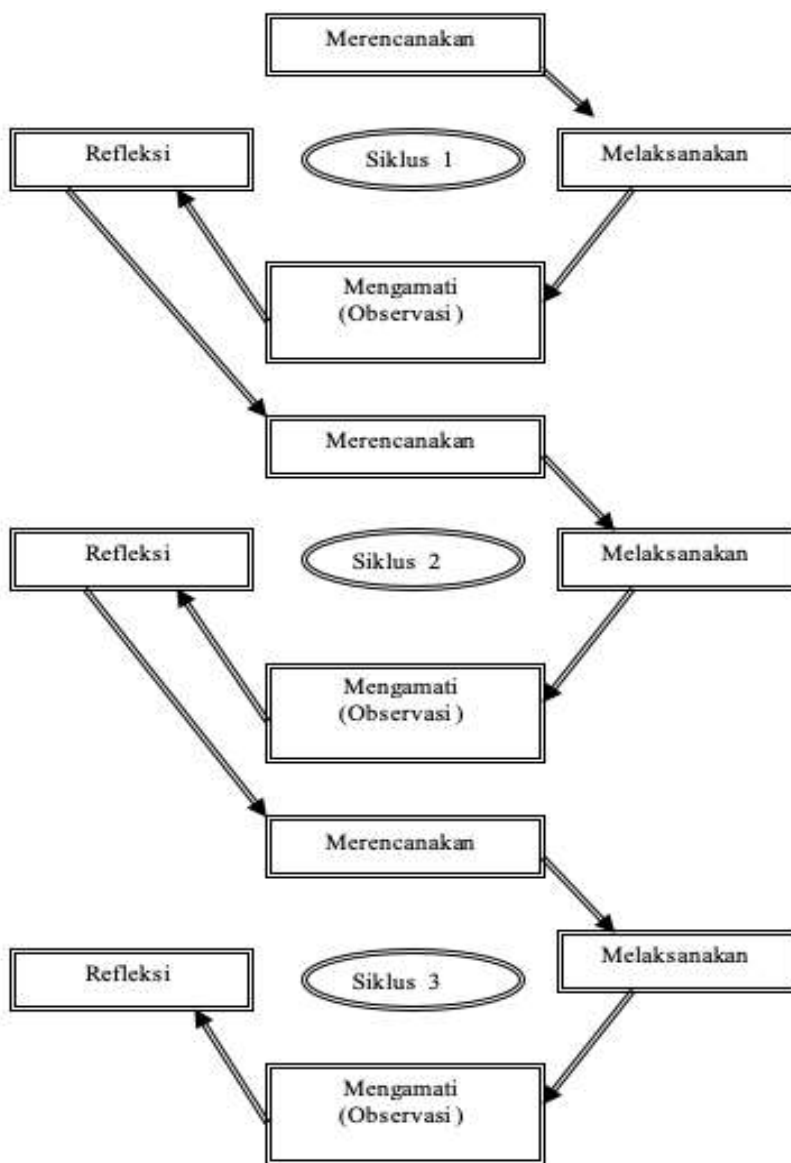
Merencanakan

Refleksi

Siklus 1

Melaksanakan

Mengamati (Observasi )

Merencanakan

Refleksi

Siklus 2

Melaksanakan

Mengamati (Observasi )

Merencanakan

Refleksi

Siklus 3

Melaksanakan

Mengamati (Observasi )